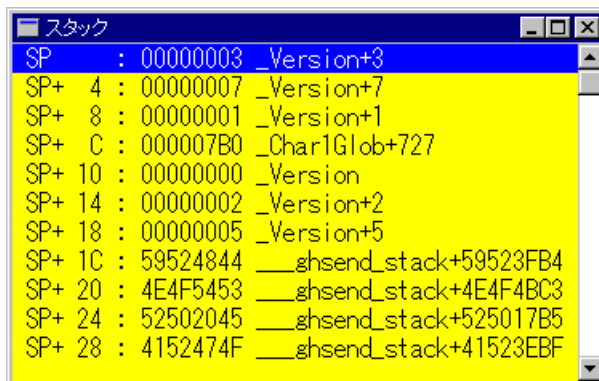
スタック

SP : 00000003 _Version+3
SP+ 4 : 00000007 _Version+7
SP+ 8 : 00000001 _Version+1
SP+ C : 000007B0 _Char1Glob+727
SP+ 10 : 00000000 _Version
SP+ 14 : 00000002 _Version+2
SP+ 18 : 00000005 _Version+5
SP+ 1C : 59524844 ___ghsend_stack+59523FB4
SP+ 20 : 4E4F5453 ___ghsend_stack+4E4F4BC3
SP+ 24 : 52502045 ___ghsend_stack+525017B5
SP+ 28 : 4152474F ___ghsend_stack+41523EBF